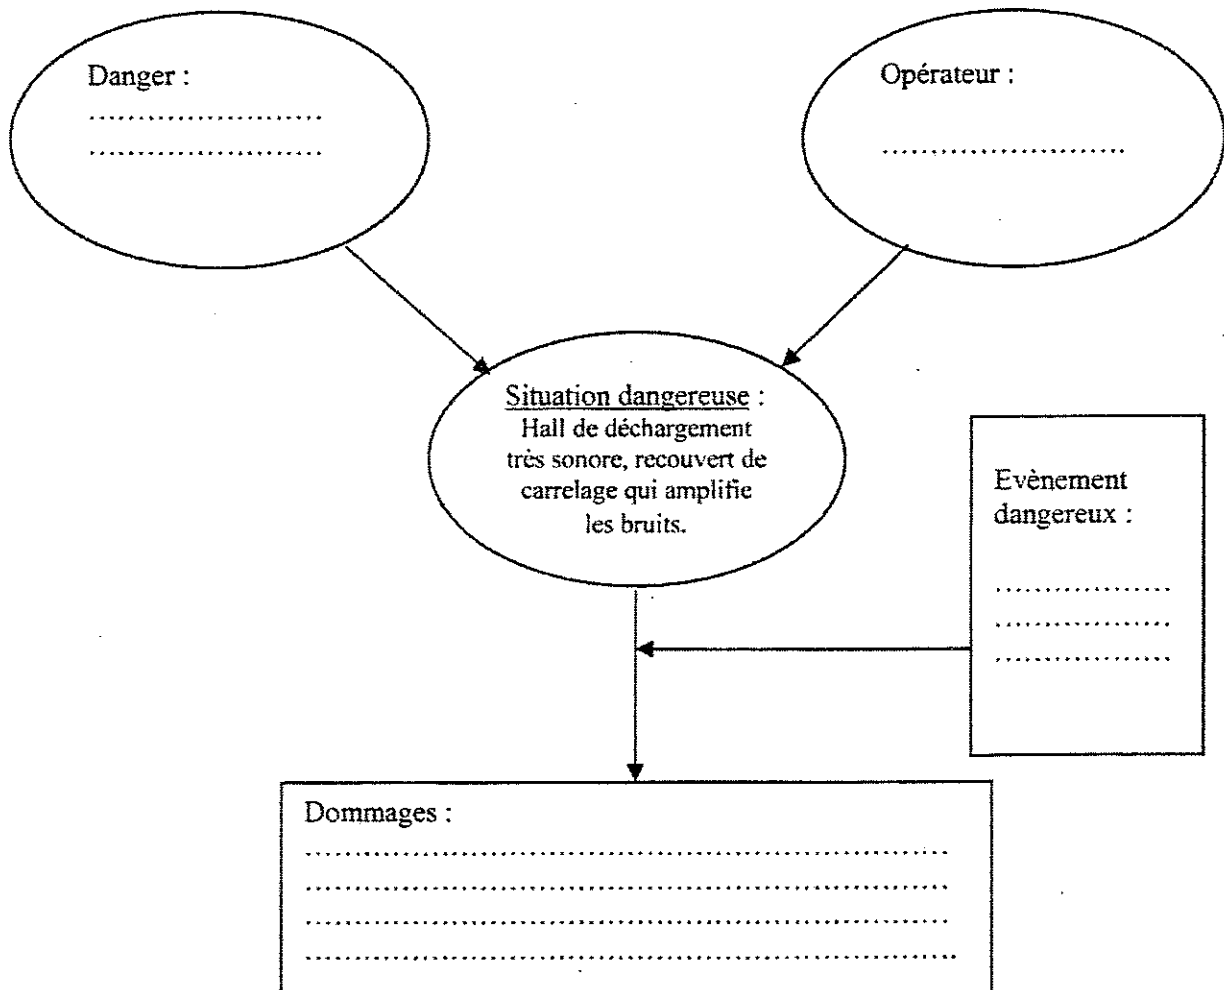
Danger :
……………………
……………………

Opérateur :
……………………

Situation dangereuse :
Hall de déchargement très sonore, recouvert de carrelage qui amplifie les bruits.

Evènement dangereux :
………………
………………
………………

Dommages :
…………………………………………………………
…………………………………………………………
…………………………………………………………
…………………………………………………………